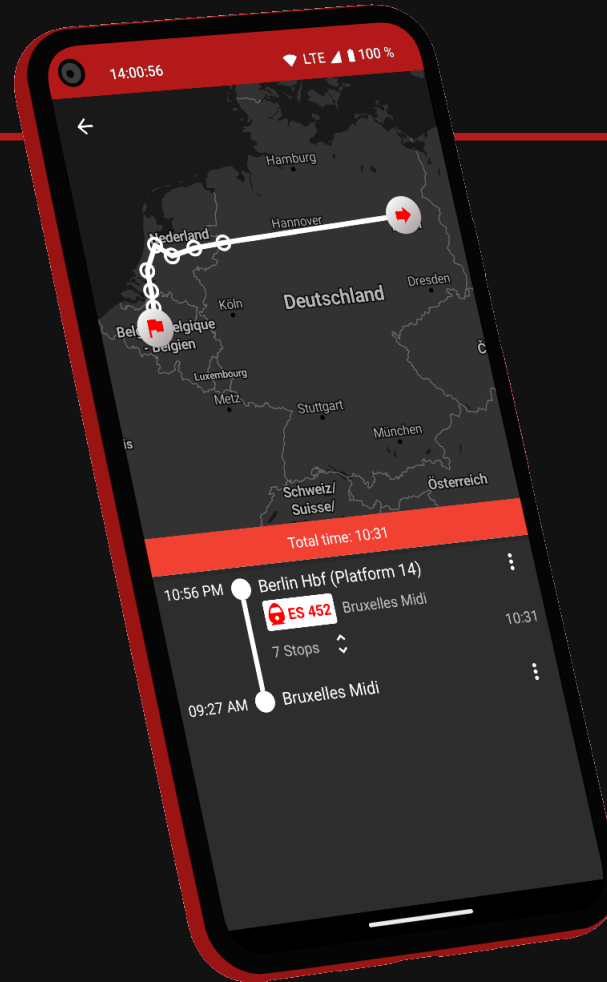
14:00:56

LTE 100 %

Hamburg

Hannover

Nederland

Dresden

Deutschland

Köln

Belgique België

Belgien

Luxembourg

Metz

Stuttgart

München

Schweiz/ Suisse/

Österreich

Total time: 10:31

10:56 PM

Berlin Hbf (Platform 14)

ES 452

Bruxelles Midi

10:31

7 Stops

09:27 AM

Bruxelles Midi